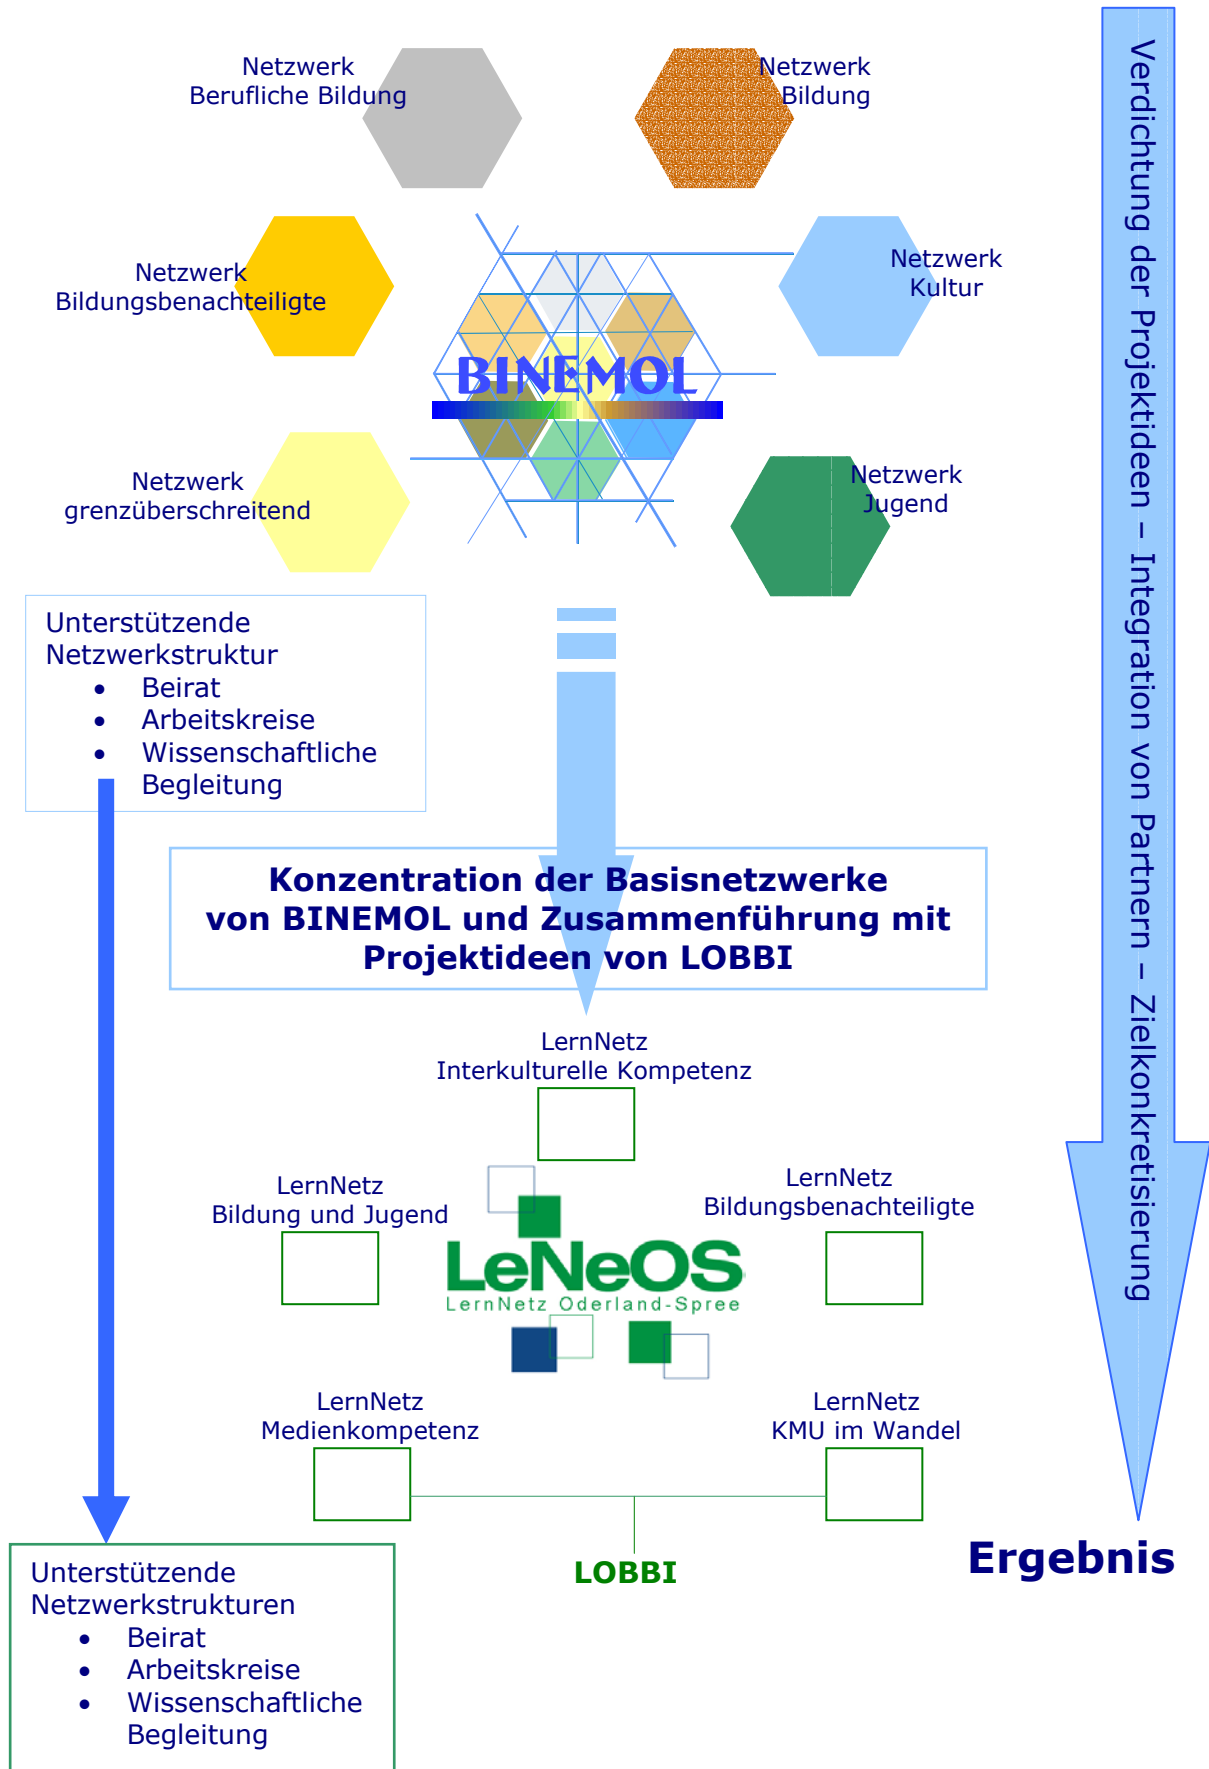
Netzwerk
Berufliche Bildung

Netzwerk
Bildung

Netzwerk
Bildungsbenachteiligte

BINEMOL

Netzwerk
Kultur

Netzwerk
grenzüberschreitend

Netzwerk
Jugend

Verdichtung der Projektideen – Integration von Partnern – Zielkonkretisierung

Unterstützende Netzwerkstruktur
• Beirat
• Arbeitskreise
• Wissenschaftliche Begleitung

Konzentration der Basisnetzwerke von BINEMOL und Zusammenführung mit Projektideen von LOBBI

LernNetz
Interkulturelle Kompetenz

LernNetz
Bildung und Jugend

LernNetz
Bildungsbenachteiligte

LeNeOS
LernNetz Oderland-Spree

LernNetz
Medienkompetenz

LernNetz
KMU im Wandel

LOBBI

Ergebnis

Unterstützende Netzwerkstrukturen
• Beirat
• Arbeitskreise
• Wissenschaftliche Begleitung